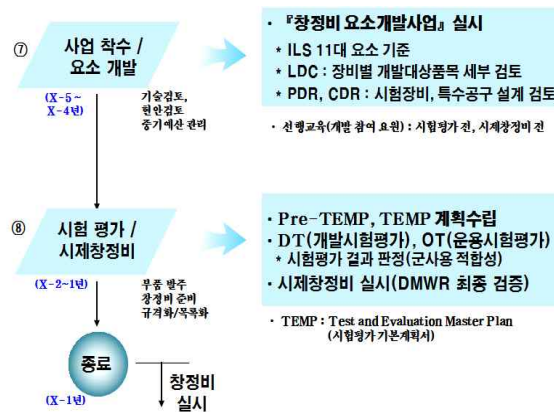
⑦

사업 착수 / 요소 개발

(X-5~X-4년)

기술검토, 현안검토, 중기예산 관리

• 『창정비 요소개발사업』 실시

* ILS 11대 요소 기준

* LDC : 장비별 개발대상품목 세부 검토

* PDR, CDR : 시험장비, 특수공구 설계 검토

• 선행교육(개발 참여 요원) : 시험평가 전, 시제창정비 전

⑧

시험 평가 / 시제창정비

(X-2~1년)

부품 발주, 창정비 준비, 규격화/목록화

• Pre-TEMP, TEMP 계획수립

• DT(개발시험평가), OT(운용시험평가)

* 시험평가 결과 판정(군사용 적합성)

• 시제창정비 실시(DMWR 최종 검증)

• TEMP : Test and Evaluation Master Plan (시험평가 기본계획서)

종료

(X-1년)

창정비 실시